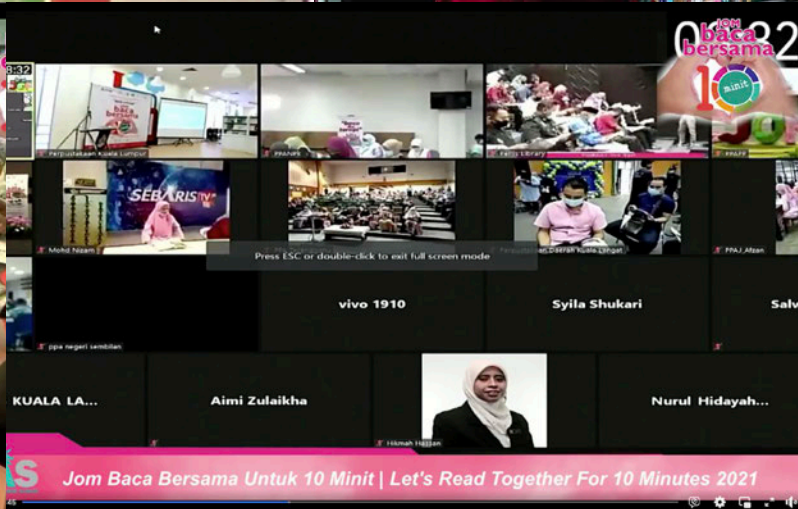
8:32

JOM
baca
bersama
10
minit

Perpustakaan Kuala Lumpur

PPAHMS

Fergu Library

PPAJF

SEBARIS TV

Mohd Nizam

Perpustakaan Daerah Kuala Langat

PPAJ_Afzan

Press ESC or double-click to exit full screen mode

vivo 1910

Syila Shukari

Salv

ppa negeri sembilan

KUALA LA...

Aimi Zulaikha

Nurul Hidayah...

Hikmah Hassan

Jom Baca Bersama Untuk 10 Minit | Let's Read Together For 10 Minutes 2021